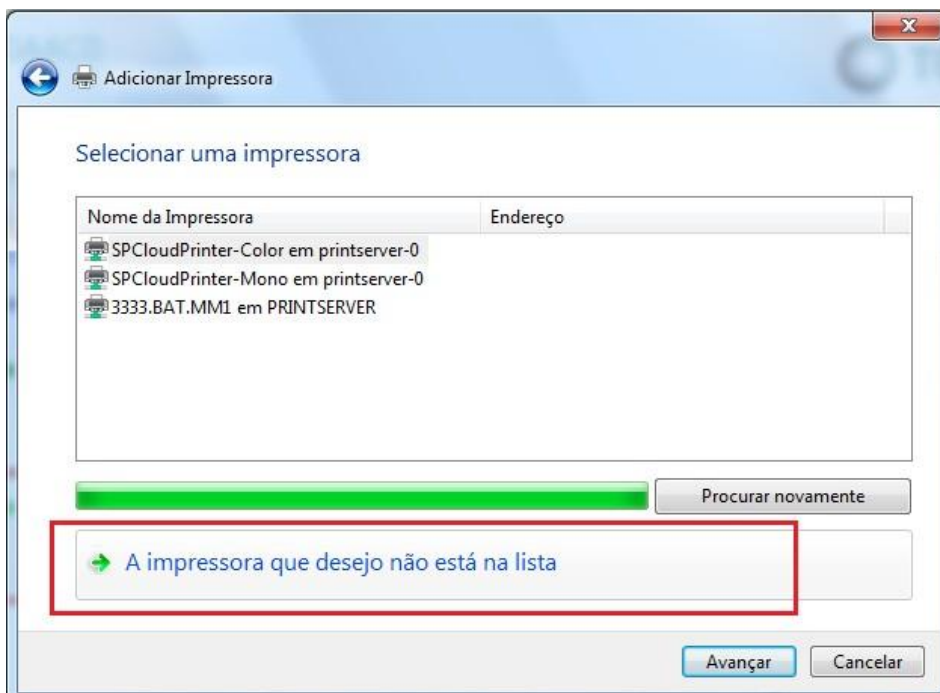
Adicionar Impressora

Selecionar uma impressora

| Nome da Impressora | Endereço |
|---|---|
| SPCloudPrinter-Color em printserver-0 | |
| SPCloudPrinter-Mono em printserver-0 | |
| 3333.BAT.MM1 em PRINTSERVER | |

Procurar novamente

A impressora que desejo não está na lista

Avançar
Cancelar